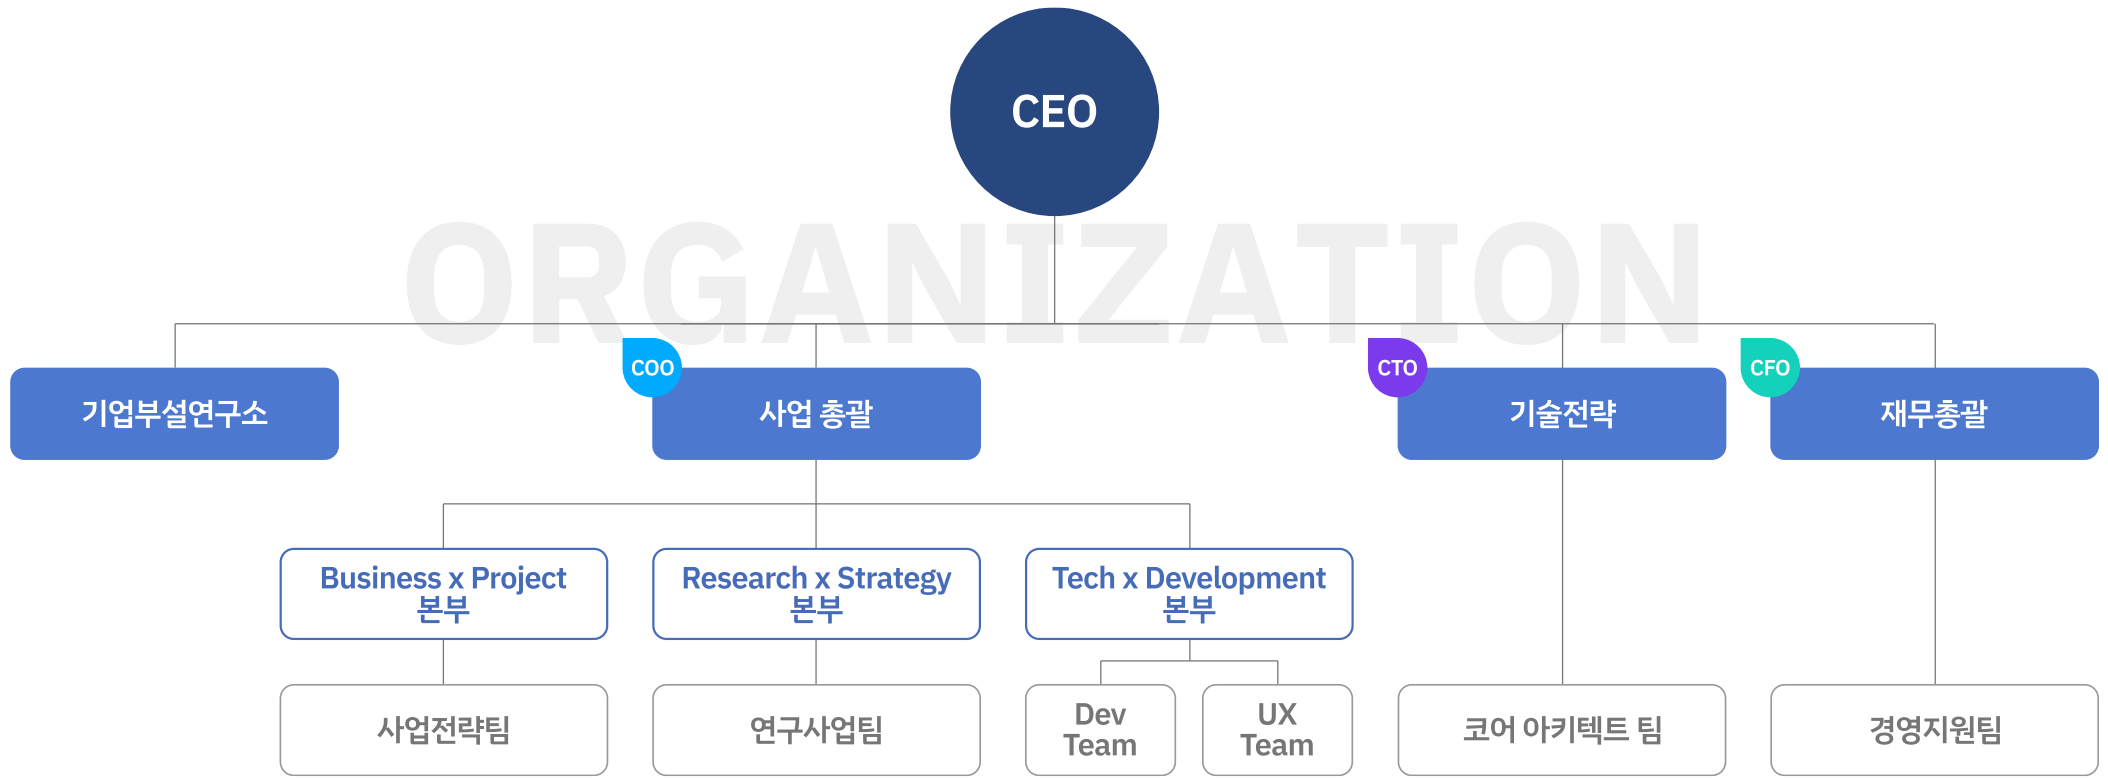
CEO

ORGANIZATION

기업부설연구소

COO
사업 총괄

CTO
기술전략

CFO
재무총괄

Business x Project 본부

Research x Strategy 본부

Tech x Development 본부

사업전략팀

연구사업팀

Dev Team

UX Team

코어 아키텍트 팀

경영지원팀